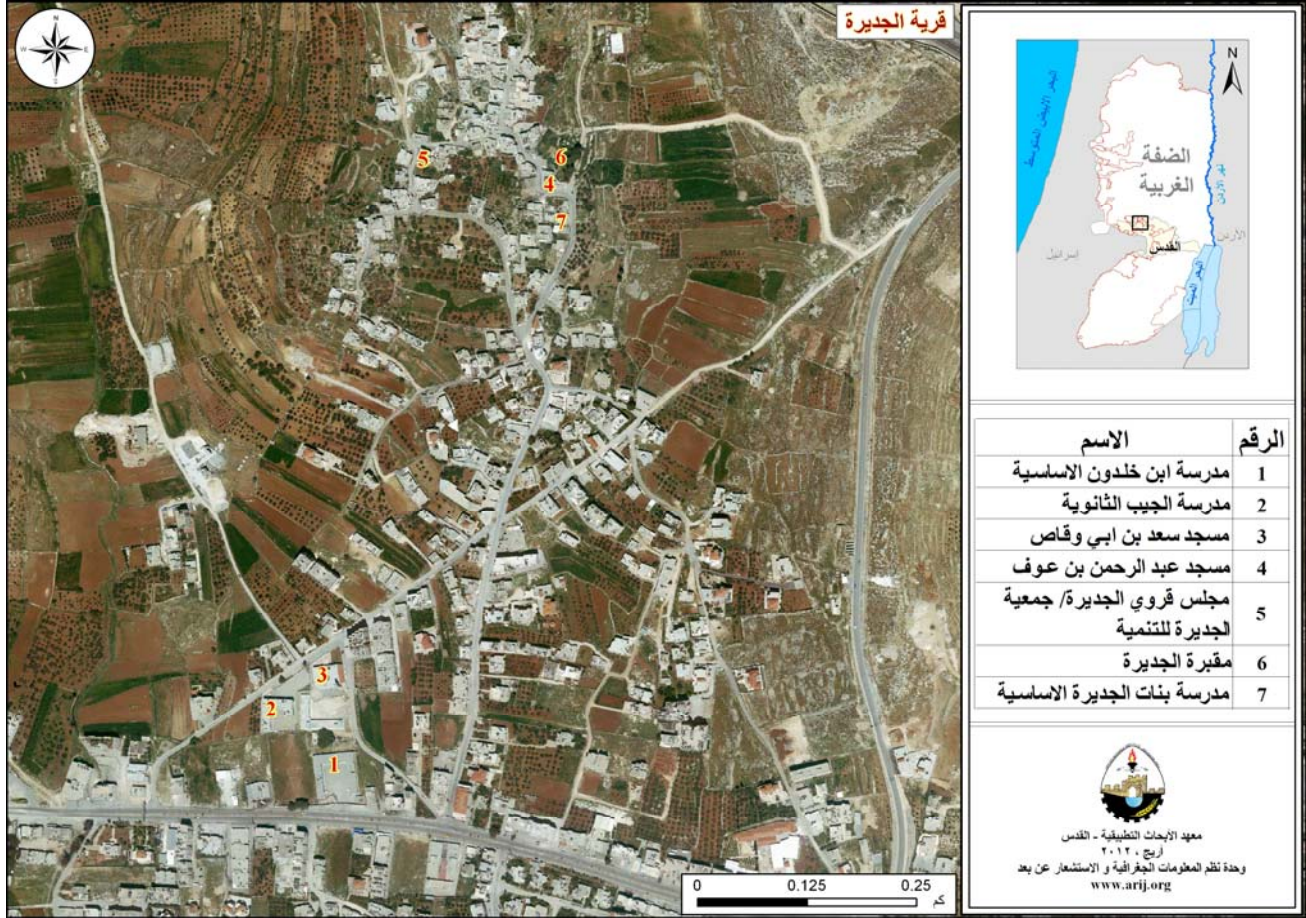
قرية الجديرة

N
W E
S

5
6
4
7
3
2
1

N
البحر الأبيض المتوسط
الضفة الغربية
نهر الأردن
الأردن
إسرائيل
القدس
البحر الميت

| الرقم | الاسم |
|---|---|
| 1 | مدرسة ابن خلدون الاساسية |
| 2 | مدرسة الجيب الثانوية |
| 3 | مسجد سعد بن ابي وقاص |
| 4 | مسجد عبد الرحمن بن عوف |
| 5 | مجلس قروي الجديرة/ جمعية الجديرة للتنمية |
| 6 | مقبرة الجديرة |
| 7 | مدرسة بنات الجديرة الاساسية |

معهد الأبحاث التطبيقية - القدس
أريج ، ٢٠١٢
وحدة نظم المعلومات الجغرافية و الاستشعار عن بعد
www.arij.org

0 0.125 0.25
كم